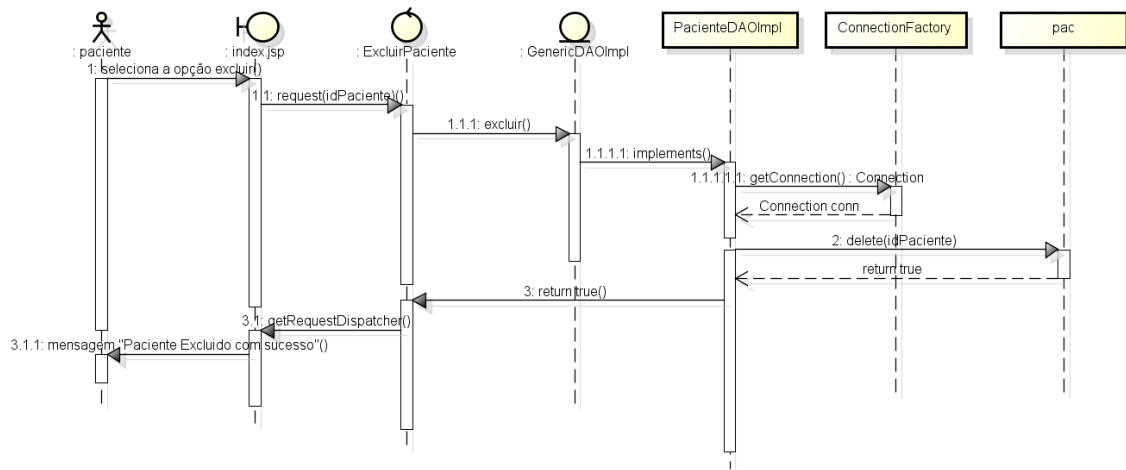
: paciente

: index.jsp

: ExcluirPaciente

: GenericDAOImpl

PacienteDAOImpl

ConnectionFactory

pac

1: seleciona a opção excluir()

1.1: request(idPaciente)()

1.1.1: excluir()

1.1.1.1: implements()

1.1.1.1.1: getConnection() : Connection

Connection conn

2: delete(idPaciente)

return true

3: return true()

3.1: getRequestDispatcher()

3.1.1: mensagem "Paciente Excluido com sucesso"()